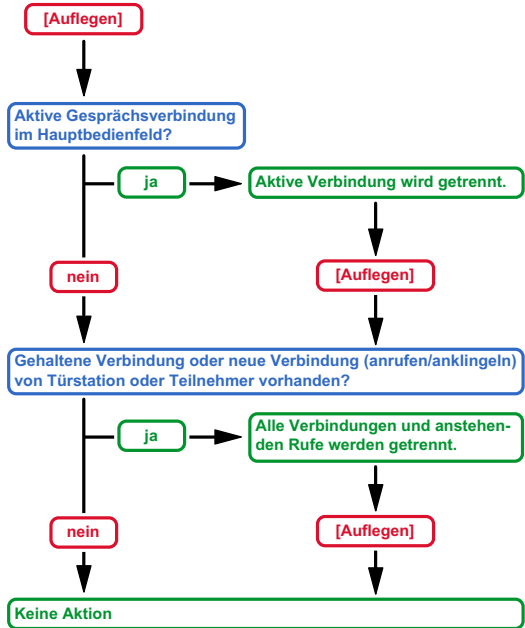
[Auflegen]

Aktive Gesprächsverbindung im Hauptbedienfeld?

ja

Aktive Verbindung wird getrennt.

nein

[Auflegen]

Gehaltene Verbindung oder neue Verbindung (anrufen/anklingeln) von Türstation oder Teilnehmer vorhanden?

ja

Alle Verbindungen und anstehenden Rufe werden getrennt.

nein

[Auflegen]

Keine Aktion